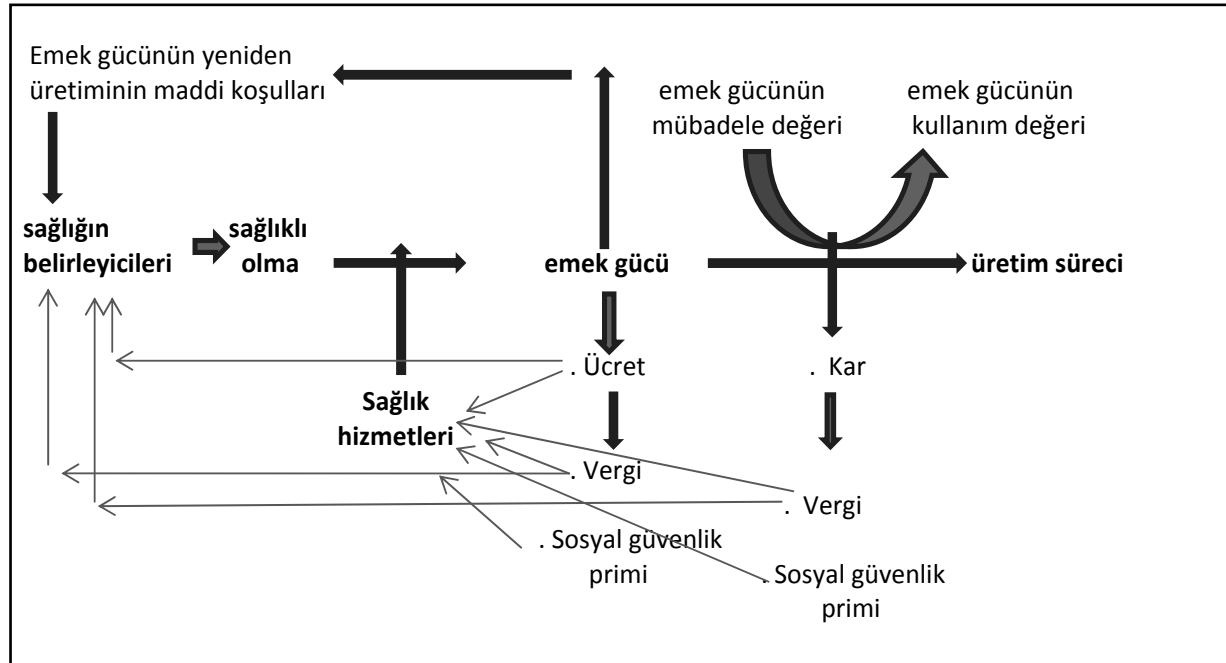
Emek gücünün yeniden üretiminin maddi koşulları

emek gücünün mübadele değeri

emek gücünün kullanım değeri

sağlığın belirleyicileri

sağlıklı olma

emek gücü

üretim süreci

. Ücret

. Kar

Sağlık hizmetleri

. Vergi

. Vergi

. Sosyal güvenlik primi

. Sosyal güvenlik primi